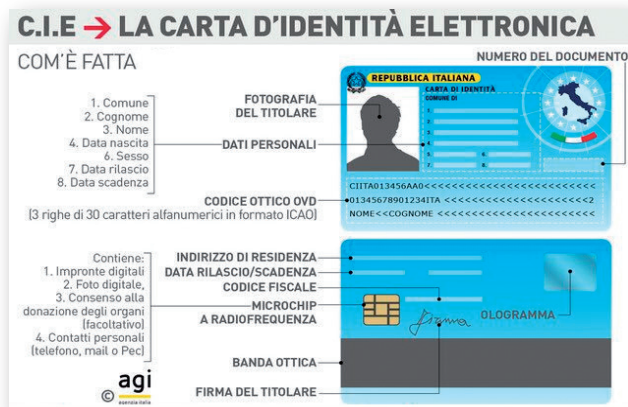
C.I.E → LA CARTA D'IDENTITÀ ELETTRONICA

COM'È FATTA

NUMERO DEL DOCUMENTO

1. Comune
2. Cognome
3. Nome
4. Data nascita
5. Sesso
6. Sesso
7. Data rilascio
8. Data scadenza

FOTOGRAFIA DEL TITOLARE

DATI PERSONALI

REPUBBLICA ITALIANA
CARTA DI IDENTITÀ
COMUNE DI

1.
2.
3.
4.
5.
6.
7.
8.

CODICE OTTICO OVD
[3 righe di 30 caratteri alfanumerici in formato ICAO]

CIITA013456AA0<<<<<<<<<<<<<<<<<<<<<<<<
01345678901234ITA <<<<<<<<<<<<<<<<<<<2
NOME<<COGNOME <<<<<<<<<<<<<<<<<<<<<<<

Contiene:
1. Impronte digitali
2. Foto digitale,
3. Consenso alla donazione degli organi [facoltativo]
4. Contatti personali [telefono, mail o Pec]

INDIRIZZO DI RESIDENZA
DATA RILASCIO/SCADENZA
CODICE FISCALE
MICROCHIP A RADIOFREQUENZA
OLOGRAMMA
BANDA OTTICA
FIRMA DEL TITOLARE

Firma

© agi
agenzia italia